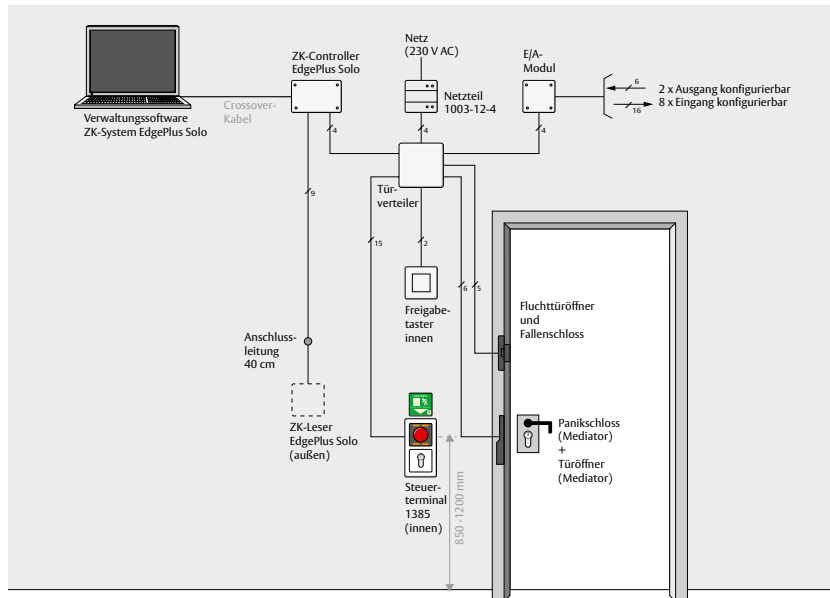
Verwaltungssoftware
ZK-System EdgePlus Solo

ZK-Controller
EdgePlus Solo

Crossover-
Kabel

Netz
(230 V AC)

Netzteil
1003-12-4

E/A-
Modul

6
2 x Ausgang konfigurierbar
16
8 x Eingang konfigurierbar

4
4
4

9

Tür-
verteiler

15
2
6
5

Freigabe-
taster
innen

Fluchttüröffner
und
Fallenschloss

Anschluss-
leitung
40 cm

ZK-Leser
EdgePlus Solo
(außen)

Panikschloss
(Mediator)
+
Türöffner
(Mediator)

Steuer-
terminal
1385
(innen)

850 -1200 mm